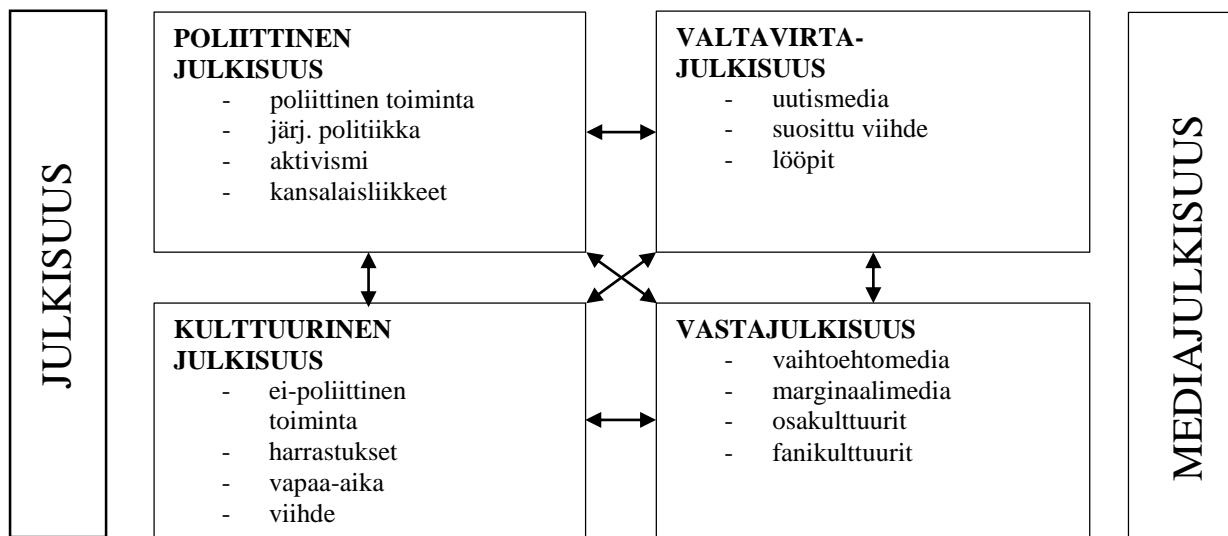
JULKISUUS

POLIITTINEN JULKISUUS
- poliittinen toiminta
- järj. politiikka
- aktivismi
- kansalaisliikkeet

VALTAVIRTA-JULKISUUS
- uutismedia
- suosittu viihde
- lööpit

KULTTUURINEN JULKISUUS
- ei-poliittinen toiminta
- harrastukset
- vapaa-aika
- viihde

VASTAJULKISUUS
- vaihtoehtomedia
- marginaalimedia
- osakulttuurit
- fanikulttuurit

MEDIAJULKISUUS